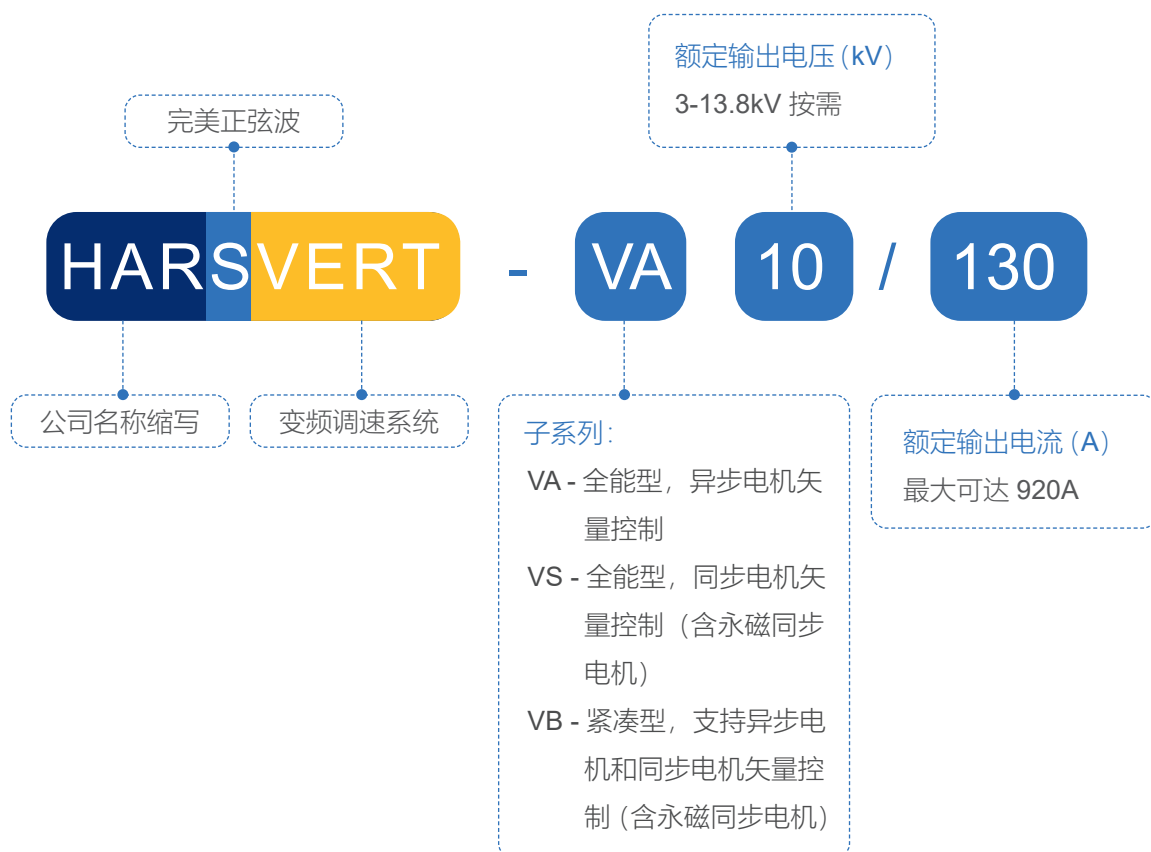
额定输出电压（kV）
3-13.8kV 按需

完美正弦波

HARSVERT - VA 10 / 130

公司名称缩写

变频调速系统

子系列：
VA - 全能型，异步电机矢量控制
VS - 全能型，同步电机矢量控制（含永磁同步电机）
VB - 紧凑型，支持异步电机和同步电机矢量控制（含永磁同步电机）

额定输出电流（A）
最大可达 920A